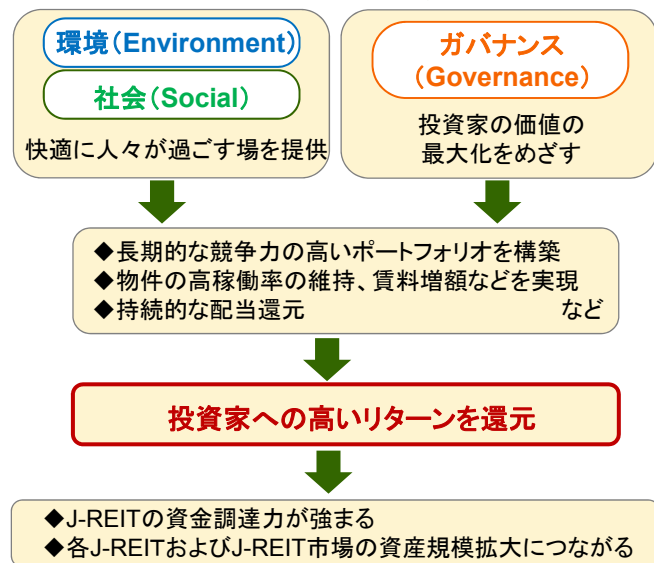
環境（Environment）

社会（Social）

快適に人々が過ごす場を提供

ガバナンス（Governance）

投資家の価値の最大化をめざす

◆長期的な競争力の高いポートフォリオを構築
◆物件の高稼働率の維持、賃料増額などを実現
◆持続的な配当還元 など

投資家への高いリターンを還元

◆J-REITの資金調達力が強まる
◆各J-REITおよびJ-REIT市場の資産規模拡大につながる